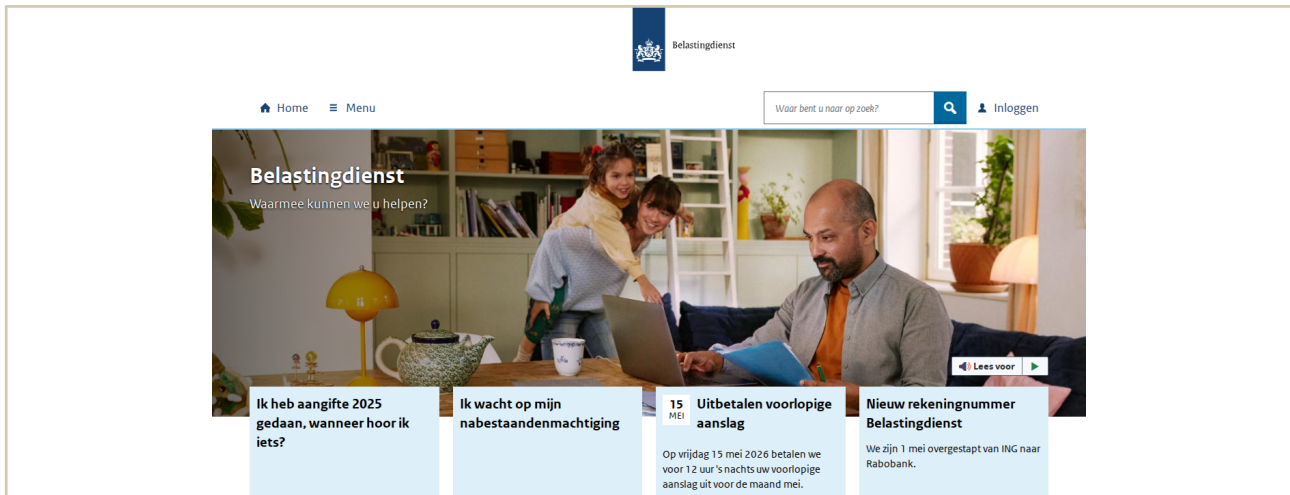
Belastingdienst

Home Menu

Waar bent u naar op zoek?

Inloggen

Belastingdienst

Waarmee kunnen we u helpen?

Lees voor

Ik heb aangifte 2025 gedaan, wanneer hoor ik iets?

Ik wacht op mijn nabestaandenmachtiging

15 MEI

Uitbetalen voorlopige aanslag

Op vrijdag 15 mei 2026 betalen we voor 12 uur 's nachts uw voorlopige aanslag uit voor de maand mei.

Nieuw rekeningnummer Belastingdienst

We zijn 1 mei overgestapt van ING naar Rabobank.